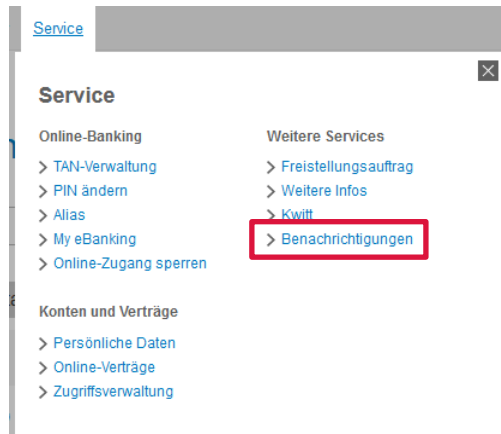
Service

Service

Online-Banking

> TAN-Verwaltung
> PIN ändern
> Alias
> My eBanking
> Online-Zugang sperren

Konten und Verträge

> Persönliche Daten
> Online-Verträge
> Zugriffsverwaltung

Weitere Services

> Freistellungsauftrag
> Weitere Infos
> Kwitt
> Benachrichtigungen